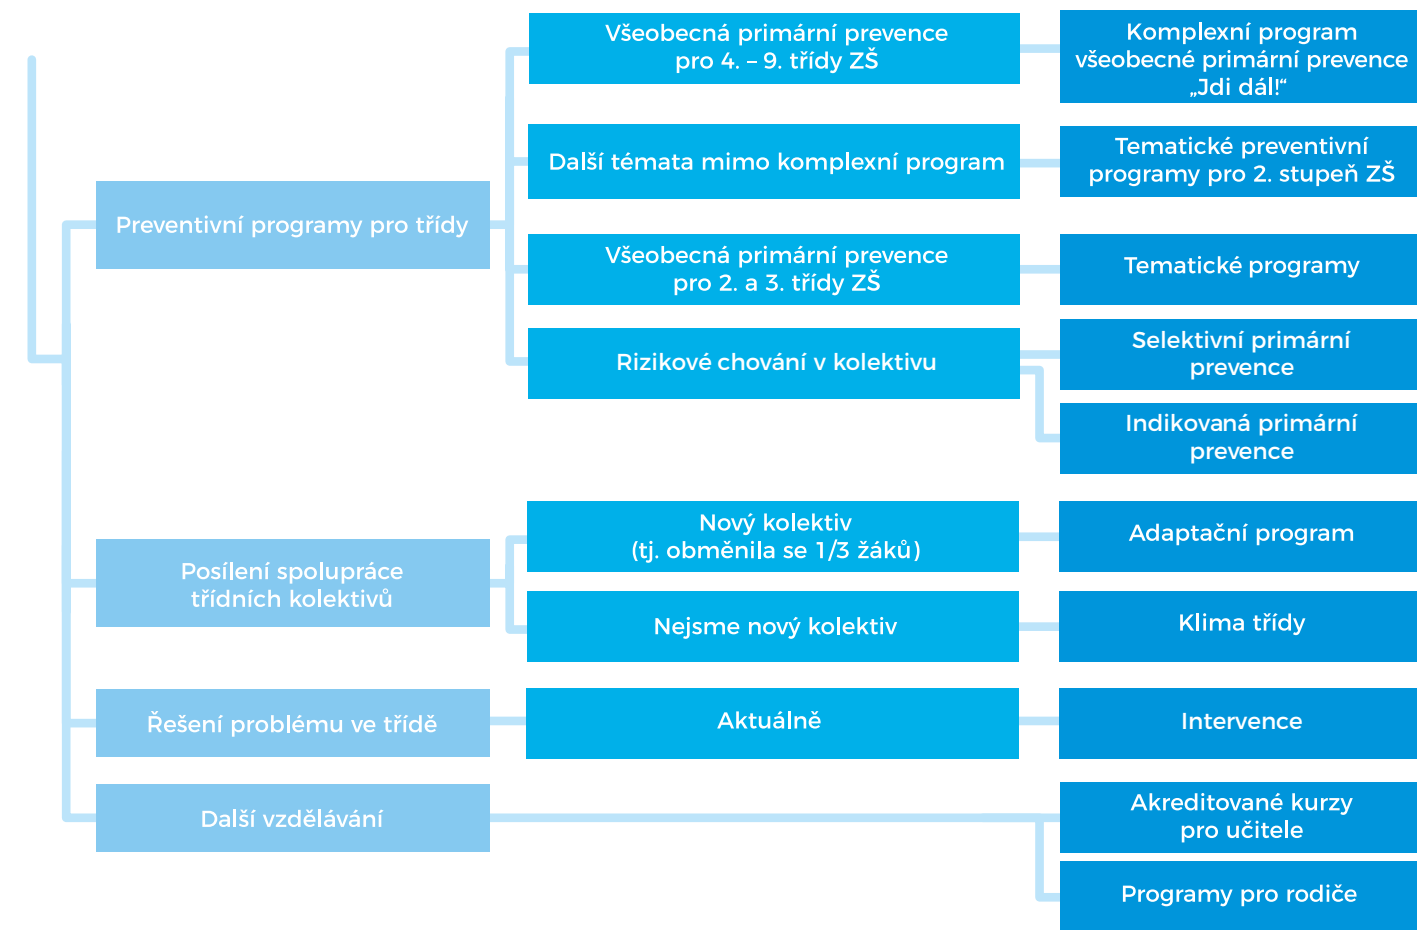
Preventivní programy pro třídy

Všeobecná primární prevence pro 4. – 9. třídy ZŠ

Komplexní program všeobecné primární prevence „Jdi dál!“

Další témata mimo komplexní program

Tematické preventivní programy pro 2. stupeň ZŠ

Všeobecná primární prevence pro 2. a 3. třídy ZŠ

Tematické programy

Rizikové chování v kolektivu

Selektivní primární prevence

Indikovaná primární prevence

Posílení spolupráce třídních kolektivů

Nový kolektiv (tj. obměnila se 1/3 žáků)

Adaptační program

Nejsme nový kolektiv

Klima třídy

Řešení problému ve třídě

Aktuálně

Intervence

Další vzdělávání

Akreditované kurzy pro učitele

Programy pro rodiče